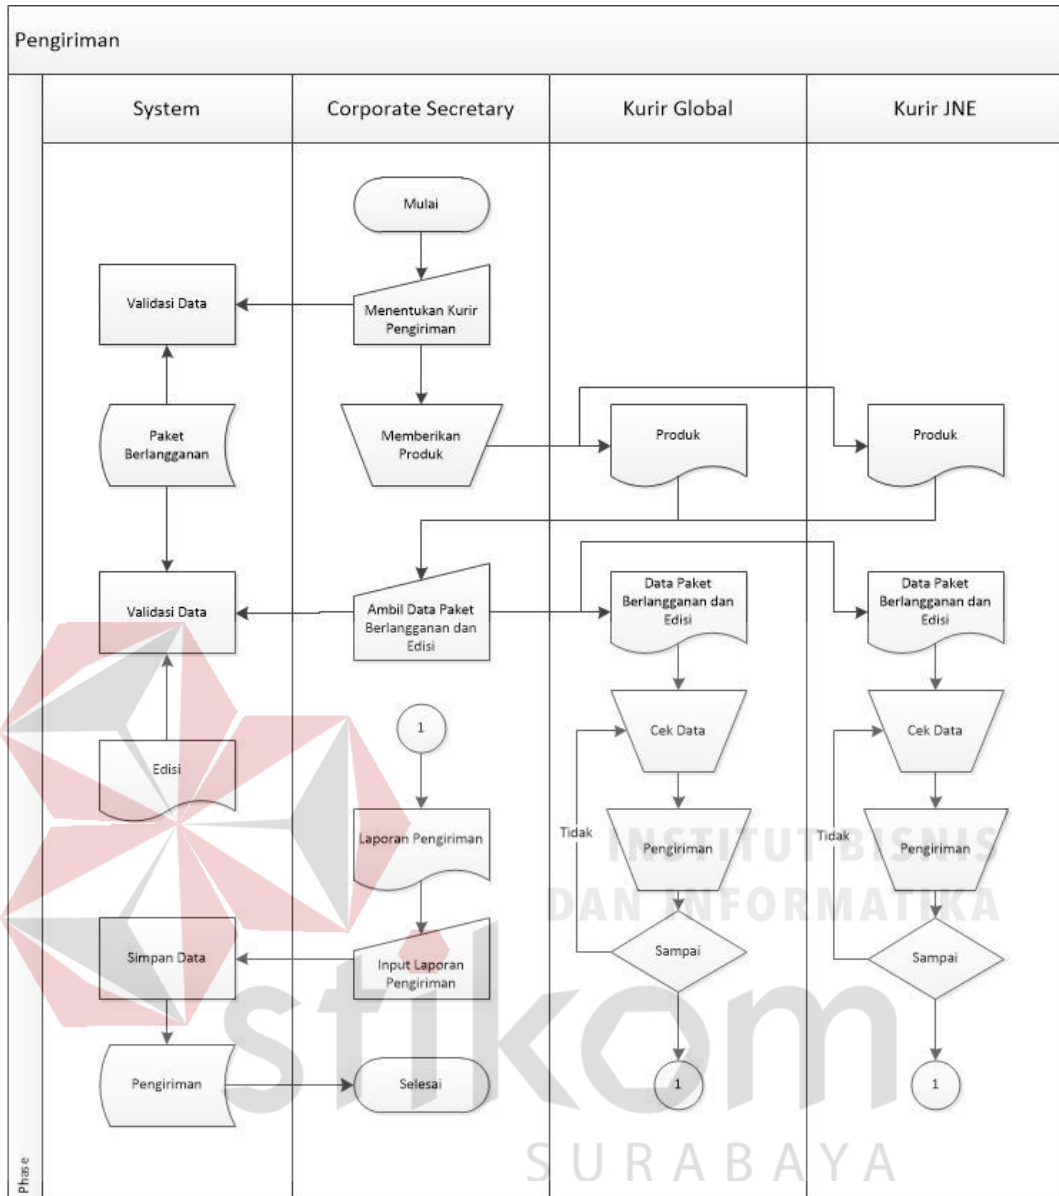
Pengiriman

System

Corporate Secretary

Kurir Global

Kurir JNE

Mulai

Validasi Data

Menentukan Kurir Pengiriman

Paket Berlangganan

Memberikan Produk

Produk

Produk

Validasi Data

Ambil Data Paket Berlangganan dan Edisi

Data Paket Berlangganan dan Edisi

Data Paket Berlangganan dan Edisi

1

Cek Data

Cek Data

Edisi

Laporan Pengiriman

Tidak

Pengiriman

Tidak

Pengiriman

Simpan Data

Input Laporan Pengiriman

Sampai

Sampai

Pengiriman

Selesai

1

1

Phase

INSTITUT BISNIS DAN INFORMATIKA

stikom

SURABAYA